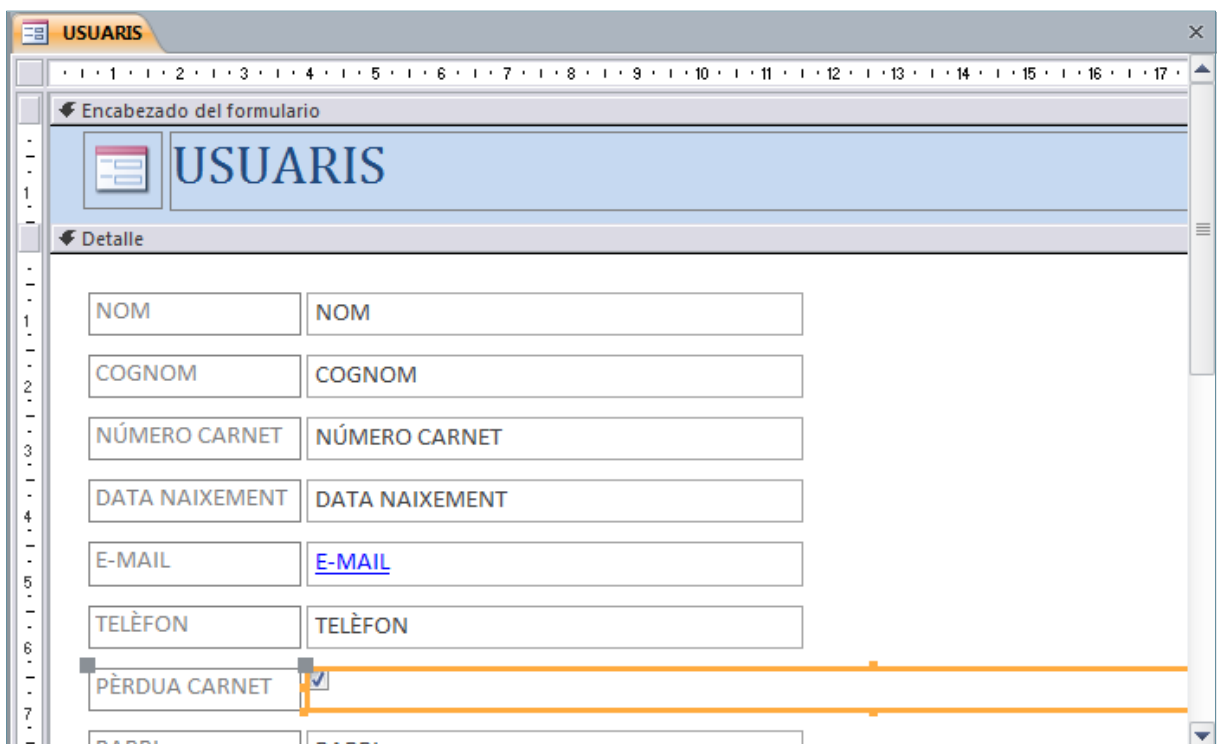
USUARIS

1 2 3 4 5 6 7 8 9 10 11 12 13 14 15 16 17

Encabezado del formulario

USUARIS

Detalle

NOM NOM

COGNOM COGNOM

NÚMERO CARNET NÚMERO CARNET

DATA NAIXEMENT DATA NAIXEMENT

E-MAIL E-MAIL

TELÈFON TELÈFON

PÈRDUA CARNET

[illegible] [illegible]

1 2 3 4 5 6 7